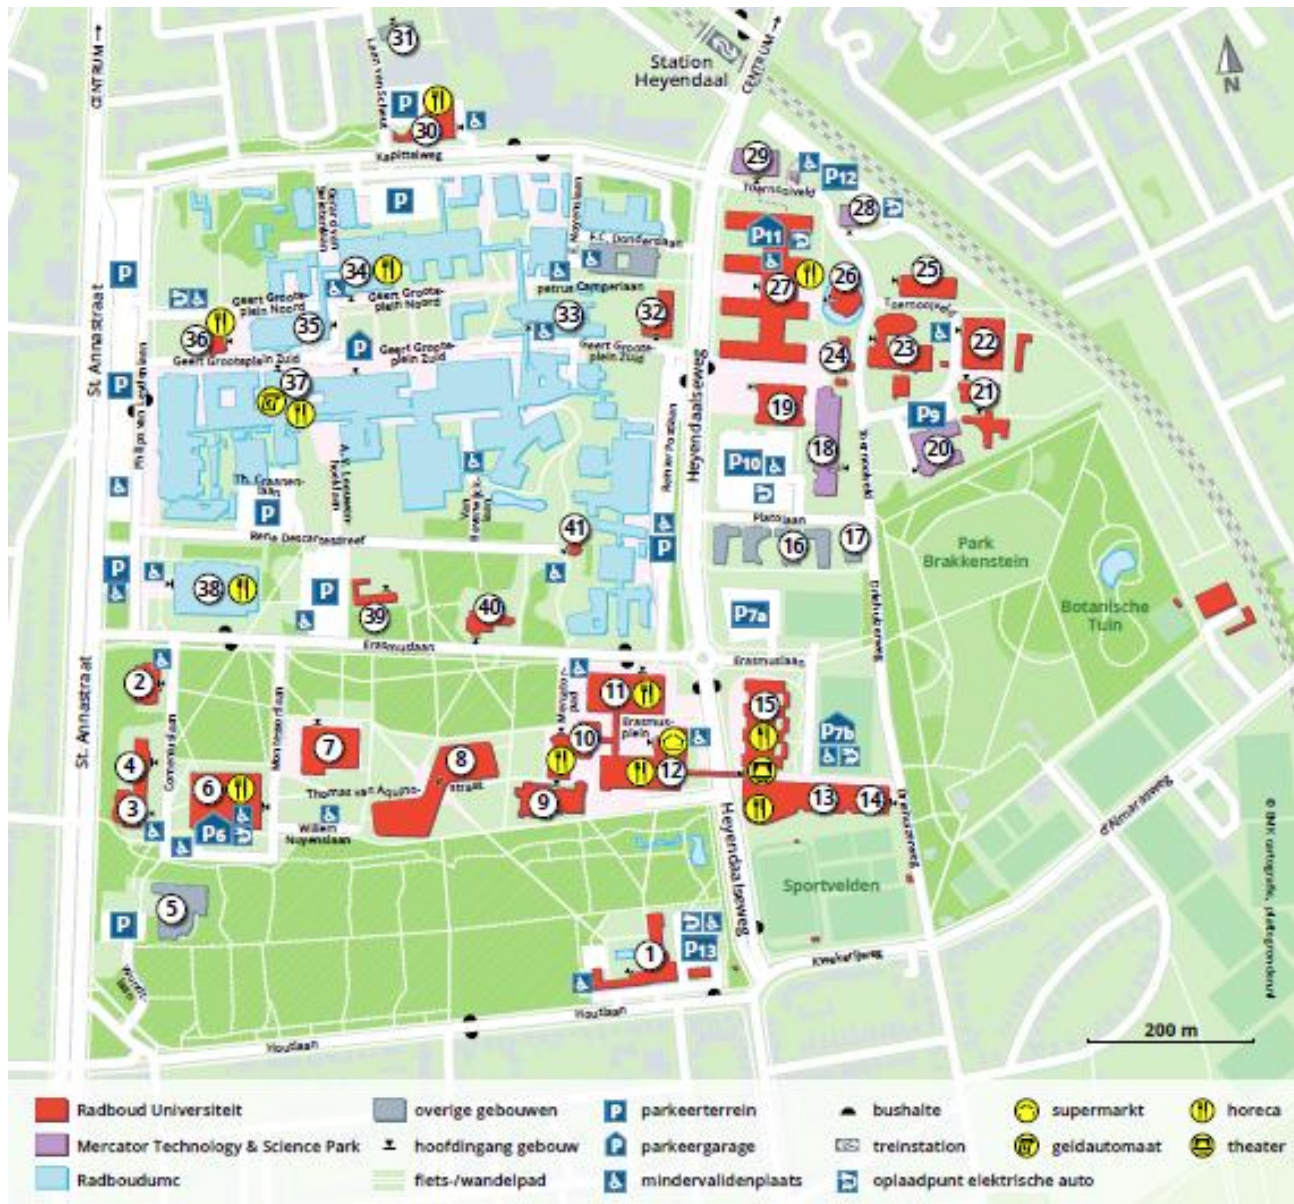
31
Station Heyendaal
CENTRUM →
CENTRUM →
N
P
30
Kapittelweg
29
P12
28
P
P11
25
34
26
27
Geert Grooteplein Noord
Geert Grooteplein Noord
petrus Camperlaan
36
35
33
32
22
23
24
Geert Grooteplein Zuid
Geert Grooteplein Zuid
Geert Grooteplein Zuid
P
P
St. Annastraat
37
21
19
P9
20
18
P10
Heyendaalseweg
Th. Craanenlaan
P
René Descartesdreef
41
Platolaan
16
17
Park Brakkenstein
P
38
P
39
40
P7a
Botanische Tuin
Erasmuslaan
Erasmuslaan
2
11
15
St. Annastraat
P7b
10
Erasmusplein
7
8
4
12
6
3
Thomas van Aquinostraat
9
13
14
P6
Willem Noyenslaan
Heyendaalseweg
d'Almarasweg
Sportvelden
5
P
1
P13
Houtlaan
Houtlaan
200 m

Radboud Universiteit
Mercator Technology & Science Park
Radboudumc
overige gebouwen
hoofdingang gebouw
fiets-/wandelpad
parkeerterrein
parkeergarage
mindervalidenplaats
bushalte
treinstation
oplaadpunt elektrische auto
supermarkt
geldautomaat
horeca
theater